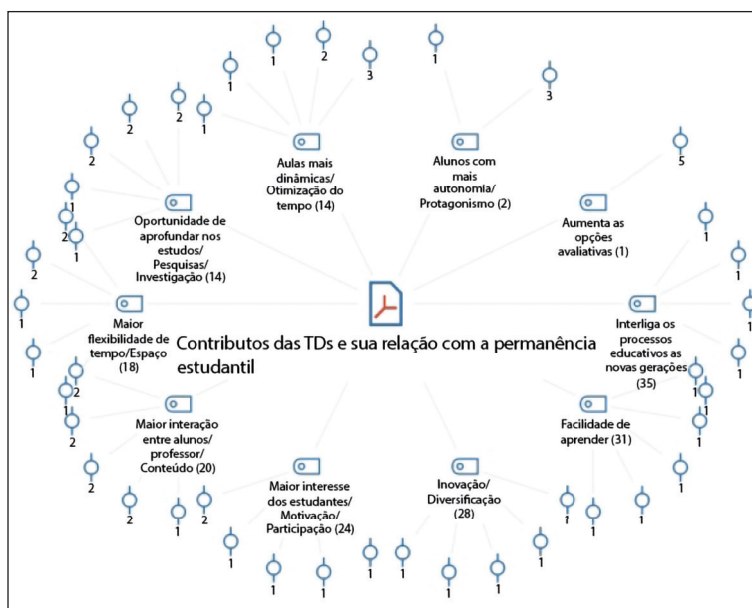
Contributos das TDs e sua relação com a permanência estudantil

Aulas mais dinâmicas/ Otimização do tempo (14)

Alunos com mais autonomia/ Protagonismo (2)

Aumenta as opções avaliativas (1)

Interliga os processos educativos as novas gerações (35)

Facilidade de aprender (31)

Inovação/ Diversificação (28)

Maior interesse dos estudantes/ Motivação/ Participação (24)

Maior interação entre alunos/ professor/ Conteúdo (20)

Maior flexibilidade de tempo/Espaço (18)

Oportunidade de aprofundar nos estudos/ Pesquisas/ Investigação (14)

1 2 3 1 3 1 2 1 2 2 1 2 1 2 1 1 1 2 1 2 2 2 2 1 2 1 1 1 1 1 1 1 1 1 1 1 1 1 1 1 1 1 1 1 1 5